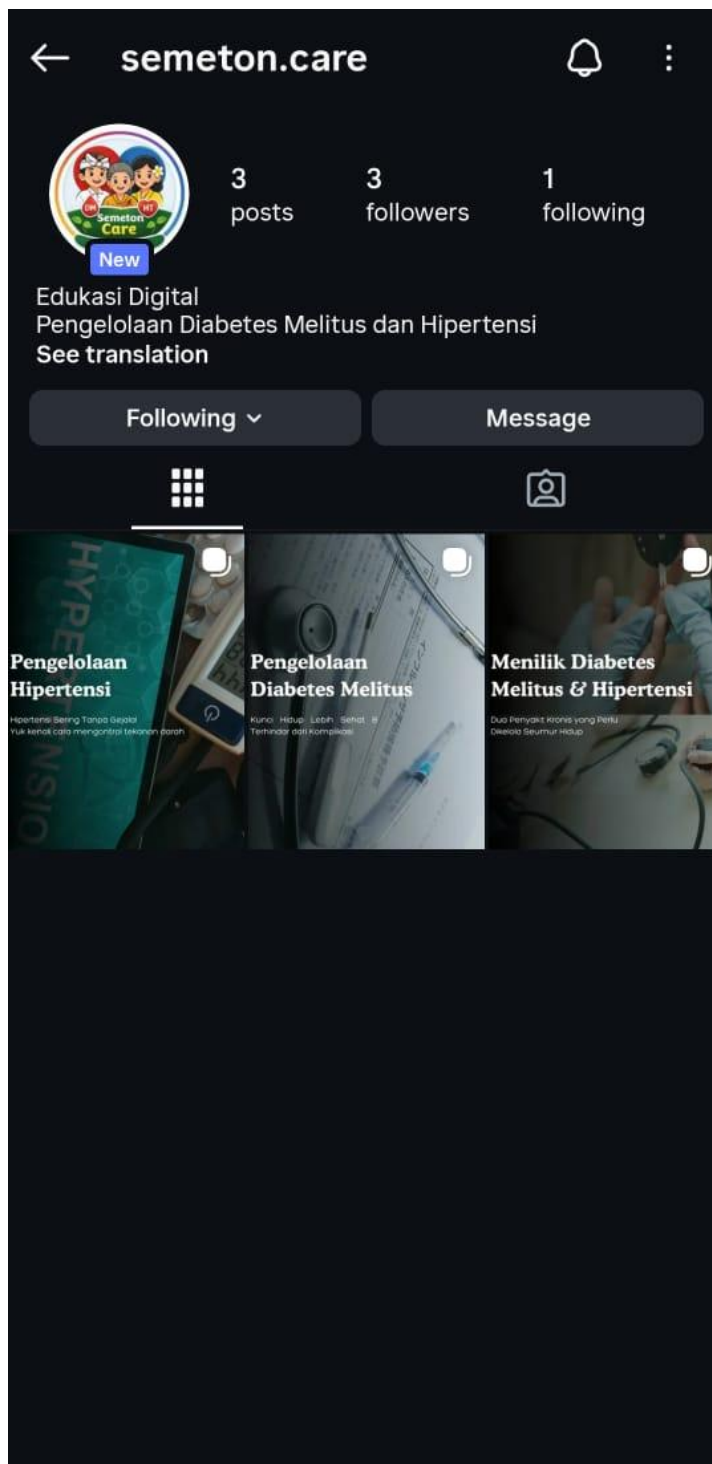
semeton.care

DM MT Semeton Care
New

3 posts
3 followers
1 following

Edukasi Digital
Pengelolaan Diabetes Melitus dan Hipertensi
See translation

Following
Message

HYPERTENSION
Pengelolaan Hipertensi
Hipertensi Sering Tanpa Gejala! Yuk kenali cara mengontrol tekanan darah

Pengelolaan Diabetes Melitus
Kunci Hidup Lebih Sehat & Terhindar dari Komplikasi

Menilik Diabetes Melitus & Hipertensi
Dua Penyakit Kronis yang Perlu Dikelola Seumur Hidup